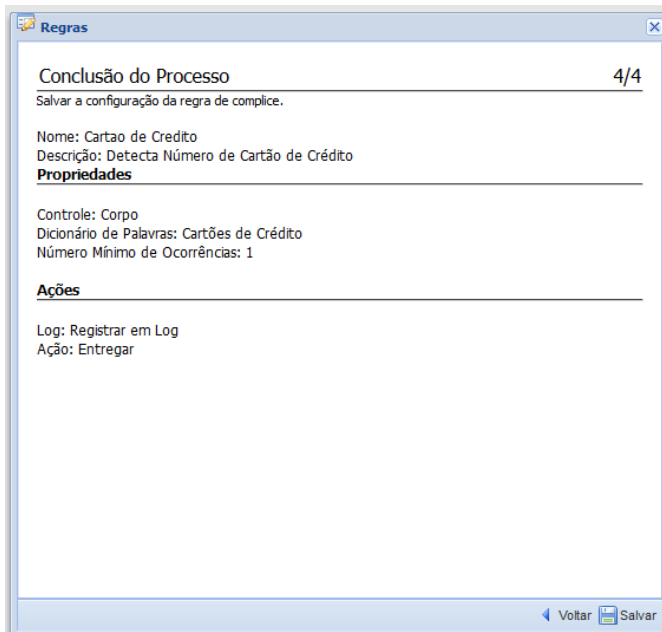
Regras

Conclusão do Processo 4/4

Salvar a configuração da regra de complice.

Nome: Cartao de Credito
Descrição: Detecta Número de Cartão de Crédito

Propriedades

Controle: Corpo
Dicionário de Palavras: Cartões de Crédito
Número Mínimo de Ocorrências: 1

Ações

Log: Registrar em Log
Ação: Entregar

Voltar Salvar